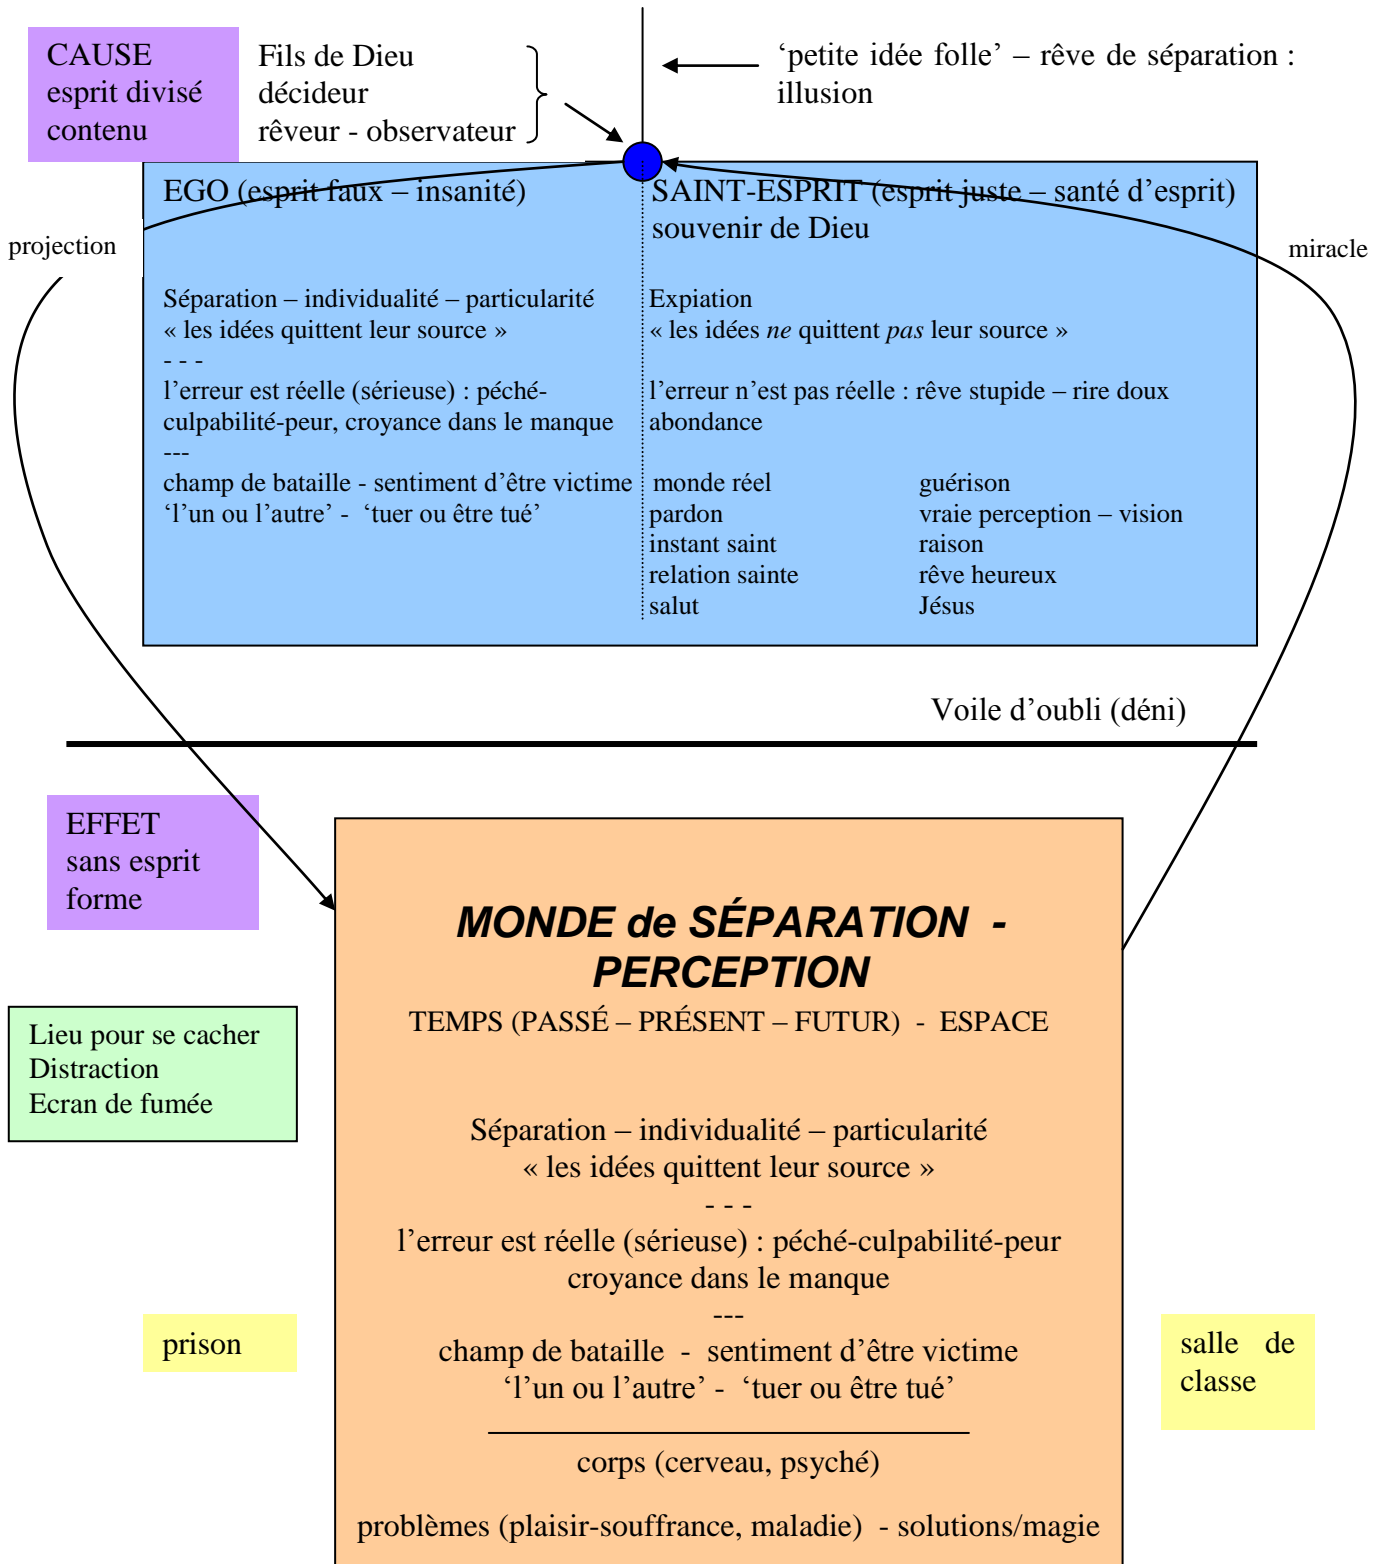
CAUSE
esprit divisé
contenu

Fils de Dieu
décideur
rêveur - observateur

'petite idée folle' – rêve de séparation : illusion

EGO (esprit faux – insanité)

projection

Séparation – individualité – particularité
« les idées quittent leur source »
- - -
l'erreur est réelle (sérieuse) : péché-culpabilité-peur, croyance dans le manque
---
champ de bataille - sentiment d'être victime
'l'un ou l'autre' - 'tuer ou être tué'

SAINT-ESPRIT (esprit juste – santé d'esprit)
souvenir de Dieu

miracle

Expiation
« les idées *ne* quittent *pas* leur source »

l'erreur n'est pas réelle : rêve stupide – rire doux
abondance

monde réel
pardon
instant saint
relation sainte
salut

guérison
vraie perception – vision
raison
rêve heureux
Jésus

Voile d'oubli (déni)

EFFET
sans esprit
forme

Lieu pour se cacher
Distraction
Ecran de fumée

**MONDE de SÉPARATION - PERCEPTION**
TEMPS (PASSÉ – PRÉSENT – FUTUR) - ESPACE

Séparation – individualité – particularité
« les idées quittent leur source »
- - -
l'erreur est réelle (sérieuse) : péché-culpabilité-peur
croyance dans le manque
---
champ de bataille - sentiment d'être victime
'l'un ou l'autre' - 'tuer ou être tué'

corps (cerveau, psyché)

problèmes (plaisir-souffrance, maladie) - solutions/magie

prison

salle de classe